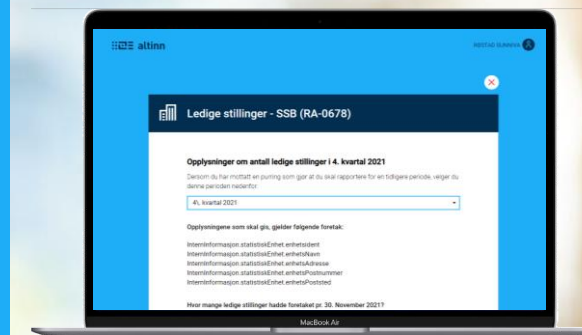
altinn

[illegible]

Ledige stillinger - SSB (RA-0678)

Opplysninger om antall ledige stillinger i 4. kvartal 2021

Dersom du har mottatt en purring som igjen at du skal rapportere for en tidligere periode, velger du denne perioden nedenfor.

4. kvartal 2021

Opplysningene som skal gis, gjelder følgende foretak:

InternInformasjon.statistiskEnhet.enhetsIdent
InternInformasjon.statistiskEnhet.enhetsNavn
InternInformasjon.statistiskEnhet.enhetsAdresse
InternInformasjon.statistiskEnhet.enhetsPostnummer
InternInformasjon.statistiskEnhet.enhetsPoststed

Hvor mange ledige stillinger hadde foretaket pr. 30. November 2021?

MacBook Air